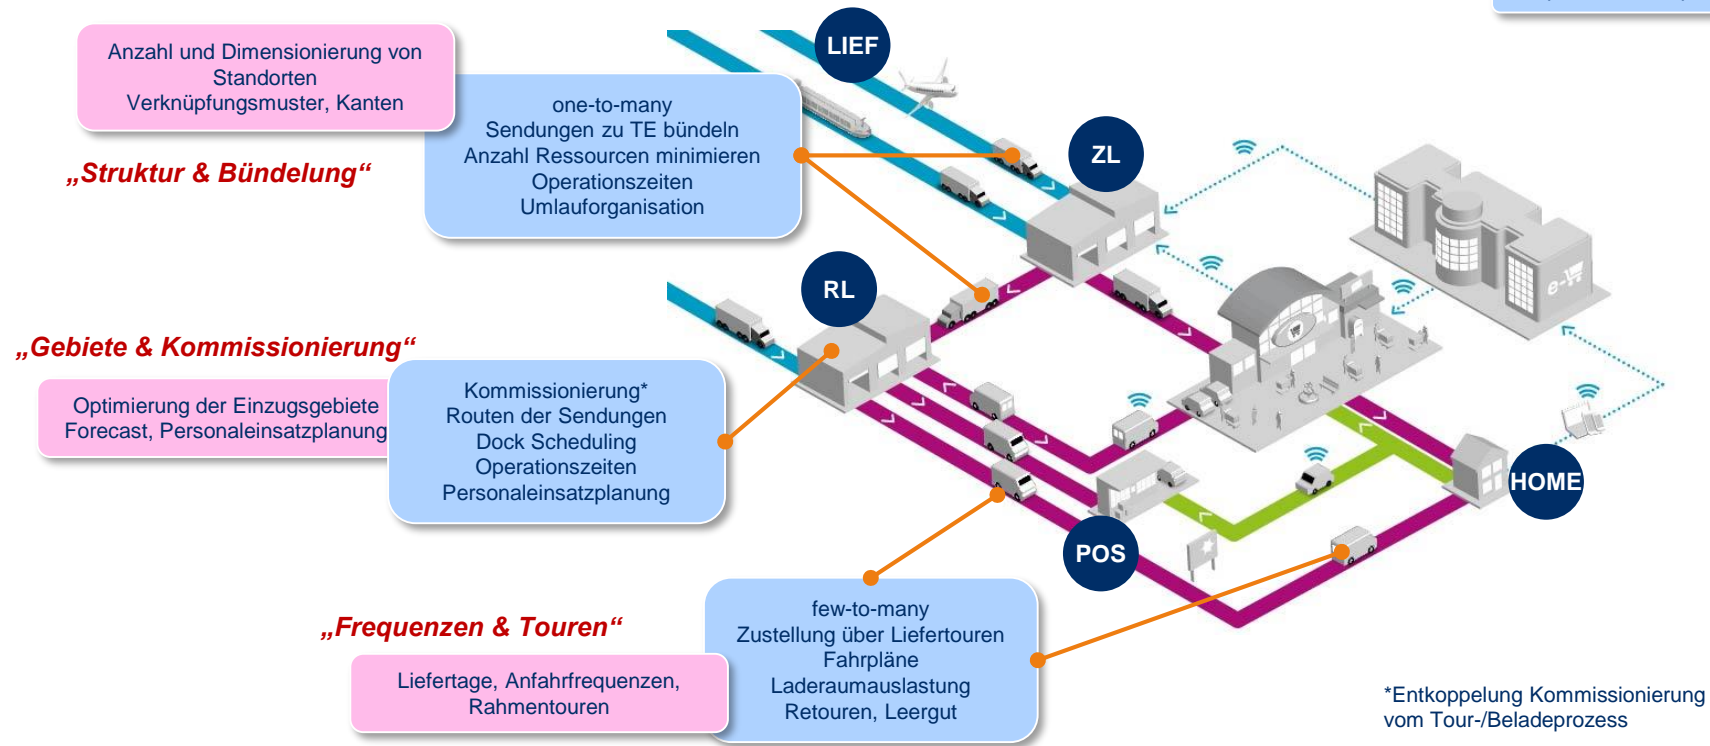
Anzahl und Dimensionierung von Standorten
Verknüpfungsmuster, Kanten

„Struktur & Bündelung“

one-to-many
Sendungen zu TE bündeln
Anzahl Ressourcen minimieren
Operationszeiten
Umlauforganisation

LIEF

ZL

RL

„Gebiete & Kommissionierung“

Optimierung der Einzugsgebiete
Forecast, Personaleinsatzplanung

Kommissionierung*
Routen der Sendungen
Dock Scheduling
Operationszeiten
Personaleinsatzplanung

e-

HOME

POS

„Frequenzen & Touren“

Liefertage, Anfahrfrequenzen, Rahmentouren

few-to-many
Zustellung über Liefertouren
Fahrpläne
Laderaumauslastung
Retouren, Leergut

*Entkoppelung Kommissionierung vom Tour-/Beladeprozess